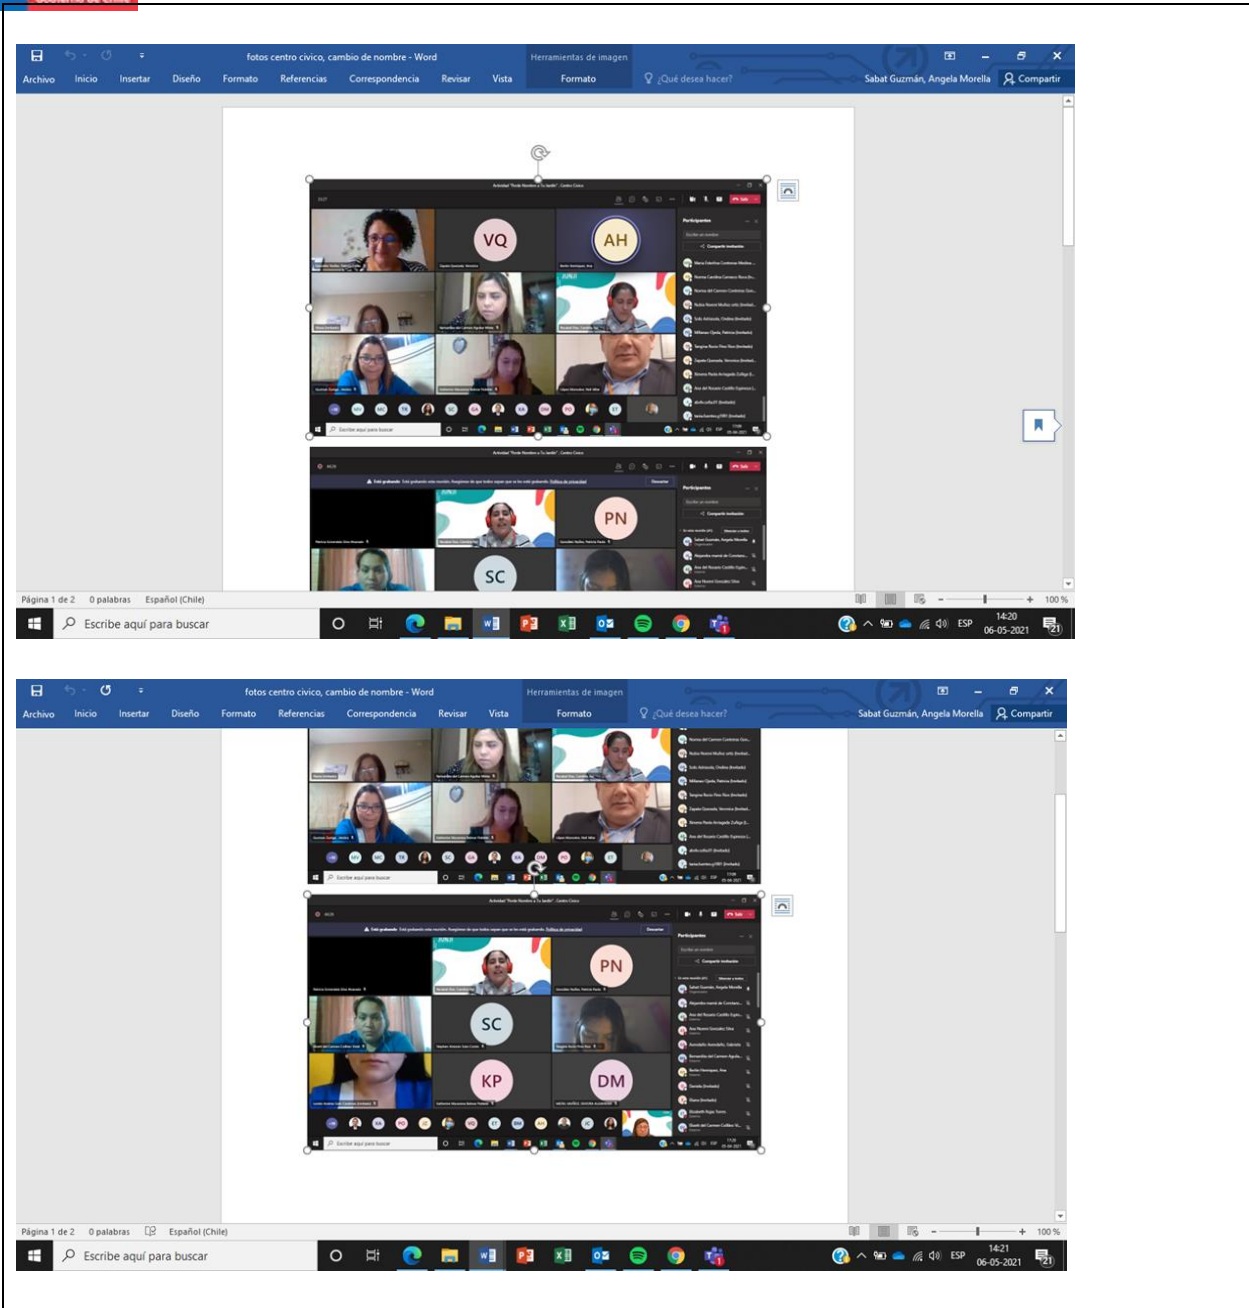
fotos centro civico, cambio de nombre - Word
Herramientas de imagen
Archivo Inicio Insertar Diseño Formato Referencias Correspondencia Revisar Vista Formato
¿Qué desea hacer?
Sabat Guzmán, Angela Morella
Compartir

VQ
AH
PN
SC

Participantes

Página 1 de 2 0 palabras Español (Chile)
100 %
Escribe aquí para buscar
ESP
14:20
06-05-2021

fotos centro civico, cambio de nombre - Word
Herramientas de imagen
Archivo Inicio Insertar Diseño Formato Referencias Correspondencia Revisar Vista Formato
¿Qué desea hacer?
Sabat Guzmán, Angela Morella
Compartir

PN
SC
KP
DM

Página 1 de 2 0 palabras Español (Chile)
100 %
Escribe aquí para buscar
ESP
14:21
06-05-2021